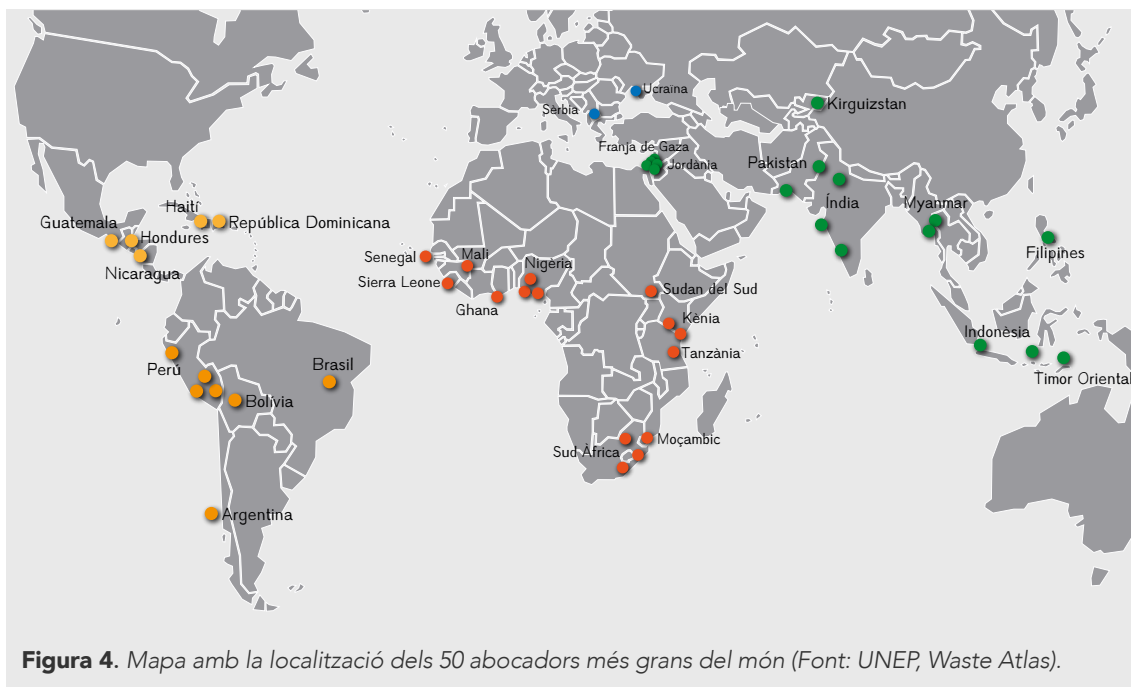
Ucraïna
Sèrbia
Kirguizstan
Franja de Gaza
Jordània
Pakistan
Índia
Myanmar
Filipines
Guatemala
Haití
República Dominicana
Hondures
Nicaragua
Senegal
Mali
Sierra Leone
Nigèria
Ghana
Sudan del Sud
Kènia
Tanzània
Indonèsia
Timor Oriental
Perú
Brasil
Bolívia
Sud Àfrica
Moçambic
Argentina

**Figura 4.** *Mapa amb la localització dels 50 abocadors més grans del món (Font: UNEP, Waste Atlas).*